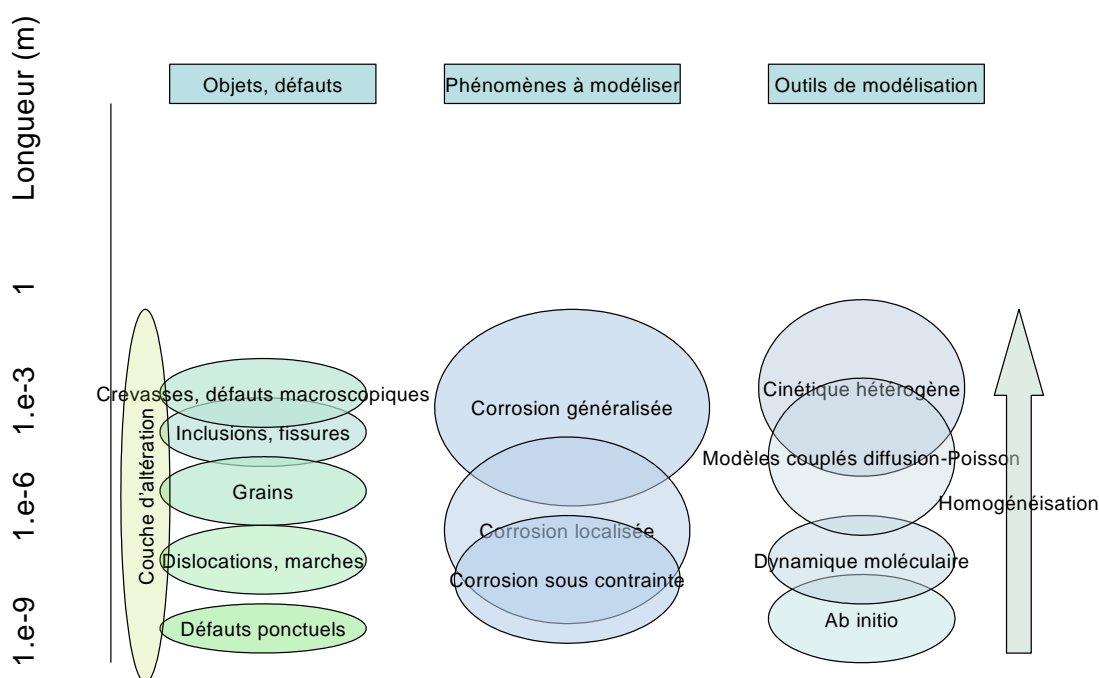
Longueur (m)

1

1.e-3

1.e-6

1.e-9

Objets, défauts

Phénomènes à modéliser

Outils de modélisation

Couche d'altération

Crevasses, défauts macroscopiques

Inclusions, fissures

Grains

Dislocations, marches

Défauts ponctuels

Corrosion généralisée

Corrosion localisée

Corrosion sous contrainte

Cinétique hétérogène

Modèles couplés diffusion-Poisson

Dynamique moléculaire

Ab initio

Homogénéisation